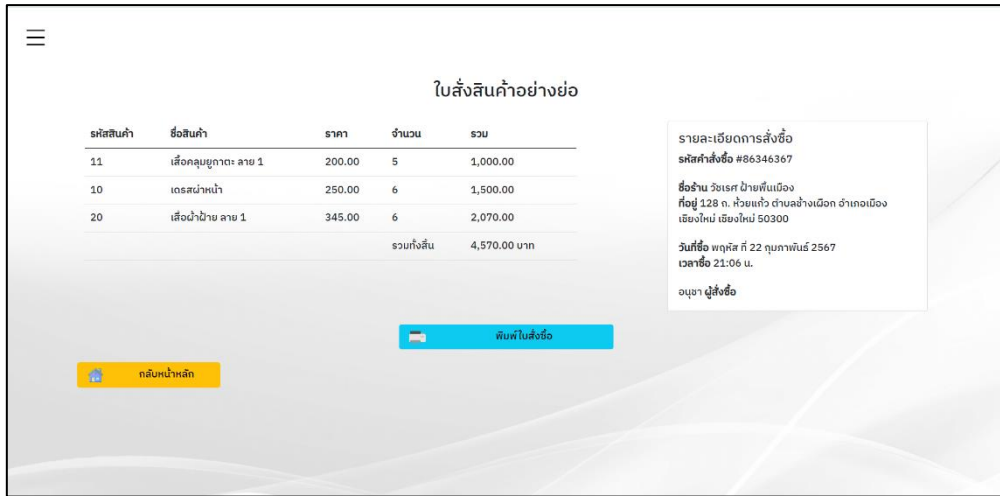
☰

ใบสั่งสินค้าอย่างย่อ

| รหัสสินค้า | ชื่อสินค้า | ราคา | จำนวน | รวม |
|---|---|---|---|---|
| 11 | เสื้อคลุมยูกาตะ ลาย 1 | 200.00 | 5 | 1,000.00 |
| 10 | เดรสผ่าหน้า | 250.00 | 6 | 1,500.00 |
| 20 | เสื้อผ้าฝ้าย ลาย 1 | 345.00 | 6 | 2,070.00 |
| | | | รวมทั้งสิ้น | 4,570.00 บาท |

รายละเอียดการสั่งซื้อ
รหัสคำสั่งซื้อ #86346367

ชื่อร้าน วัชเรศ ฝ้ายพื้นเมือง
ที่อยู่ 128 ถ. ห้วยแก้ว ตำบลช้างเผือก อำเภอเมือง เชียงใหม่ เชียงใหม่ 50300

วันที่ซื้อ พฤหัส ที่ 22 กุมภาพันธ์ 2567
เวลาซื้อ 21:06 น.

อนุชา ผู้สั่งซื้อ

พิมพ์ใบสั่งซื้อ

กลับหน้าหลัก